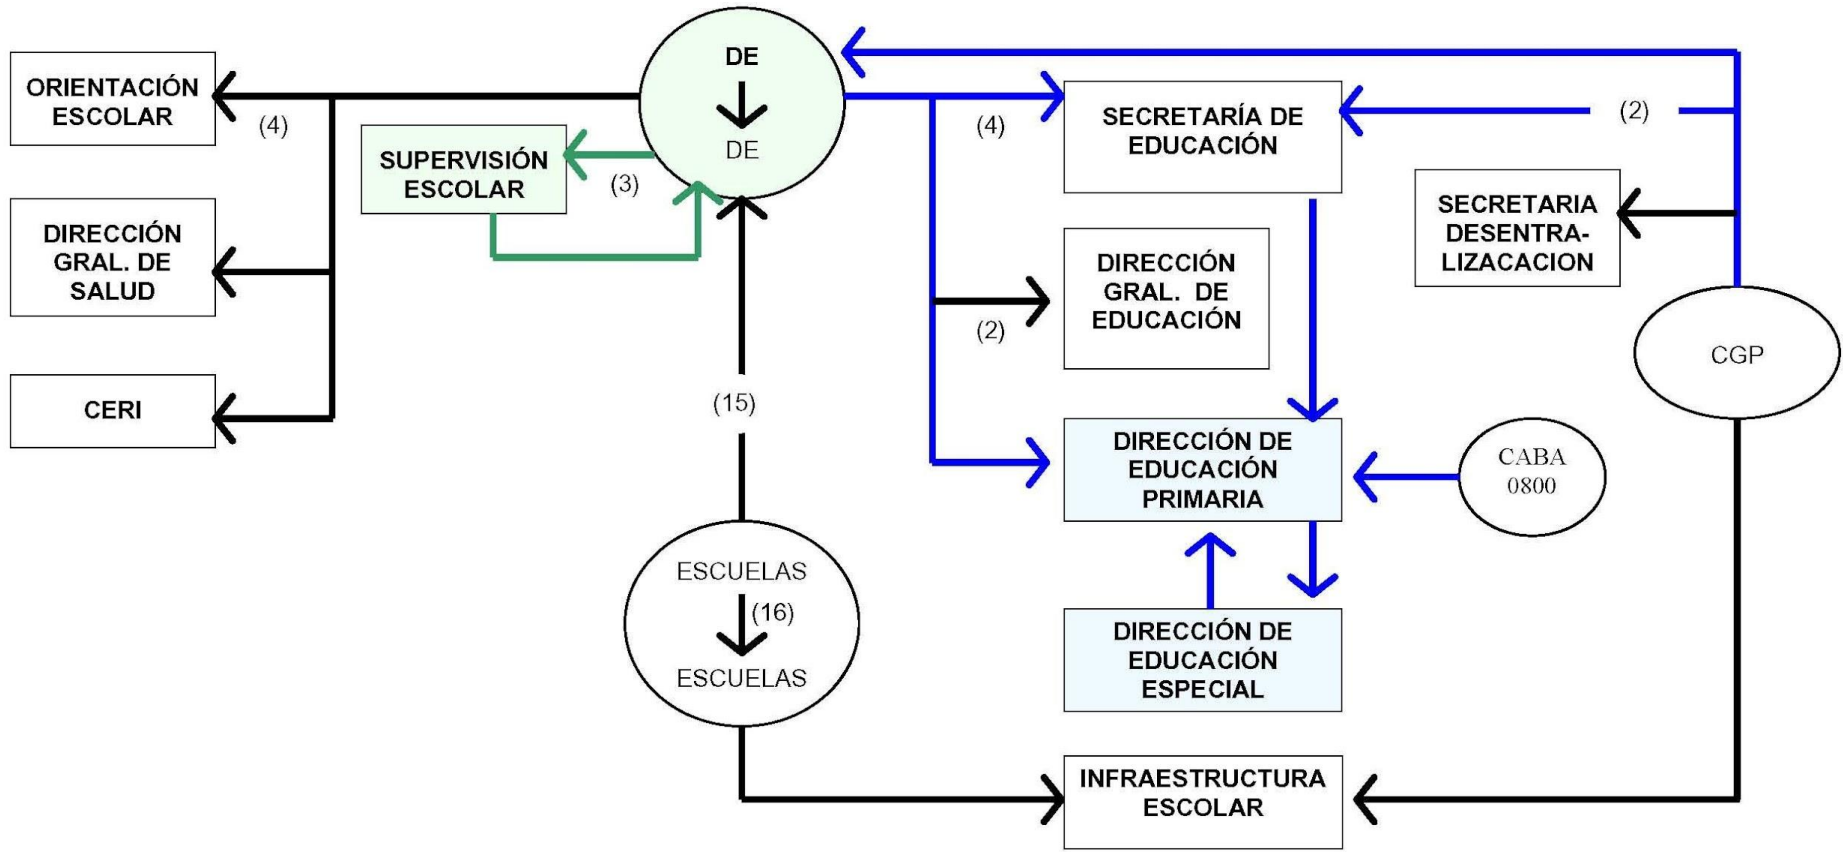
ORIENTACIÓN ESCOLAR

(4)

DE
DE

SUPERVISIÓN ESCOLAR

(3)

(4)

SECRETARÍA DE EDUCACIÓN

(2)

SECRETARIA DESENTRA-LIZACACION

DIRECCIÓN GRAL. DE SALUD

DIRECCIÓN GRAL. DE EDUCACIÓN

(2)

CGP

CERI

(15)

DIRECCIÓN DE EDUCACIÓN PRIMARIA

CABA 0800

ESCUELAS
(16)
ESCUELAS

DIRECCIÓN DE EDUCACIÓN ESPECIAL

INFRAESTRUCTURA ESCOLAR